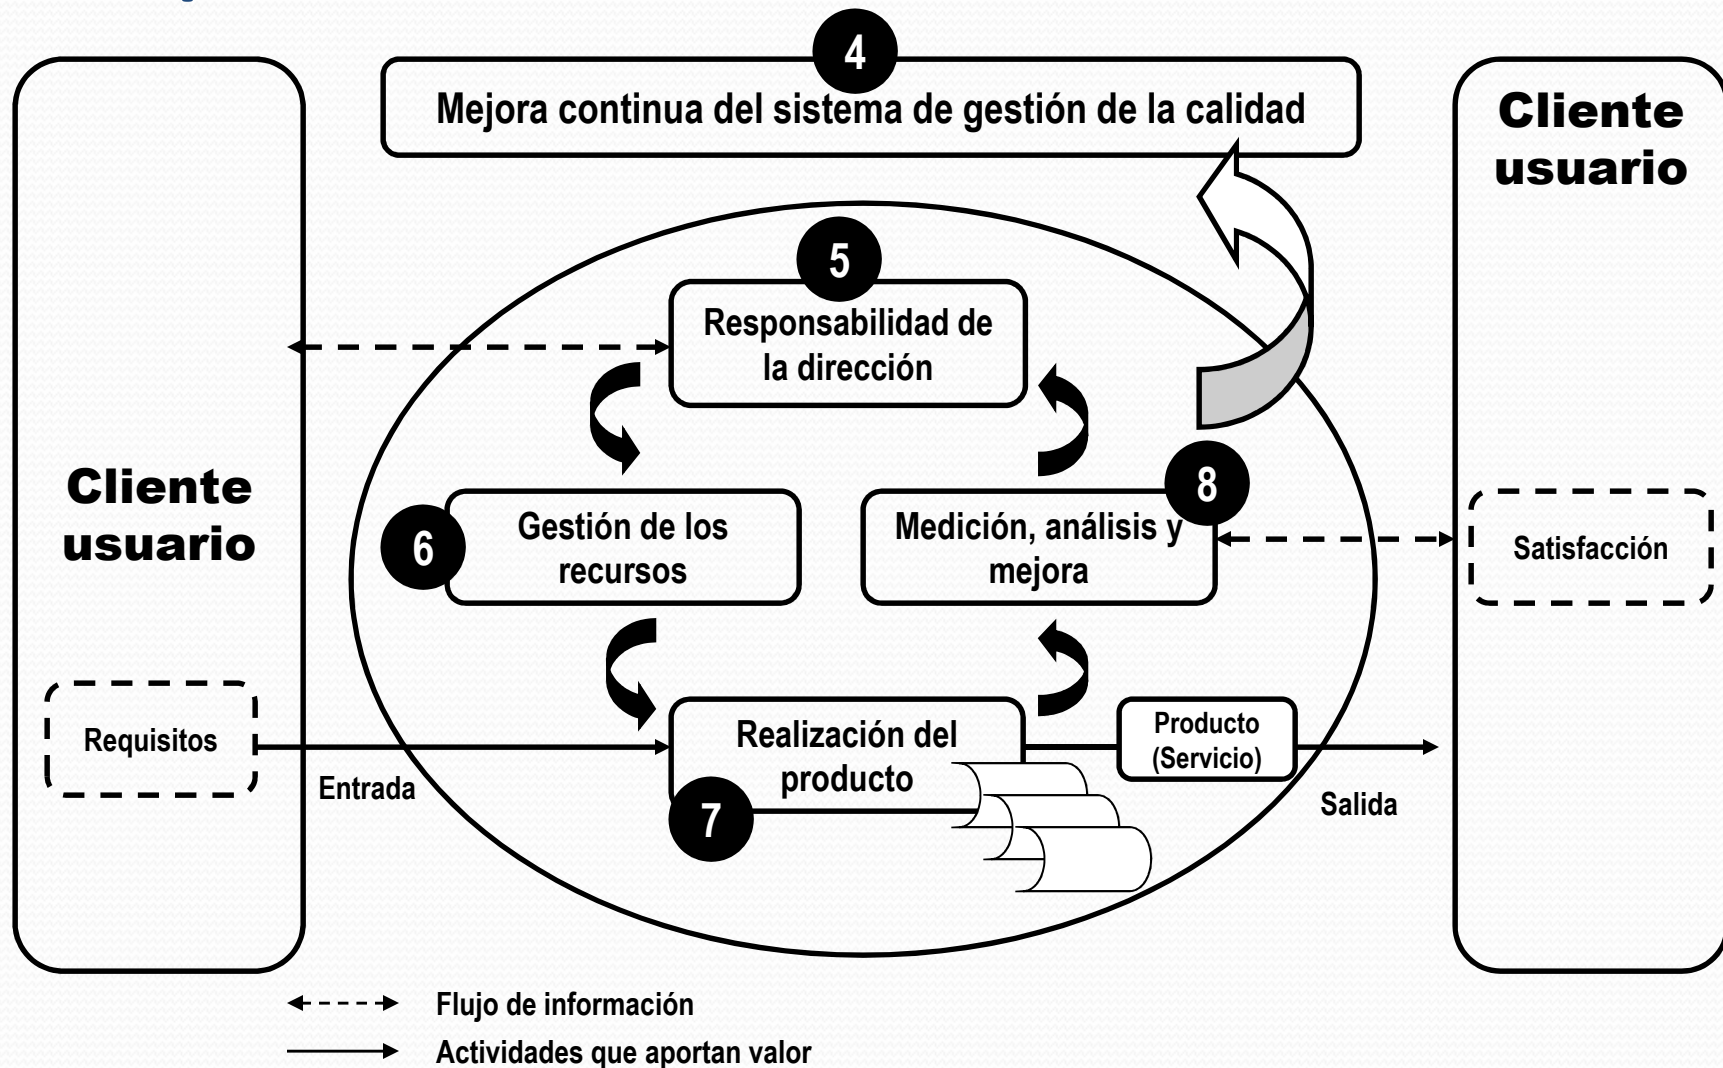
4
Mejora continua del sistema de gestión de la calidad

Cliente usuario

Cliente usuario

5
Responsabilidad de la dirección

6
Gestión de los recursos

8
Medición, análisis y mejora

Satisfacción

Requisitos

Entrada

Realización del producto

7

Producto (Servicio)

Salida

Flujo de información

Actividades que aportan valor